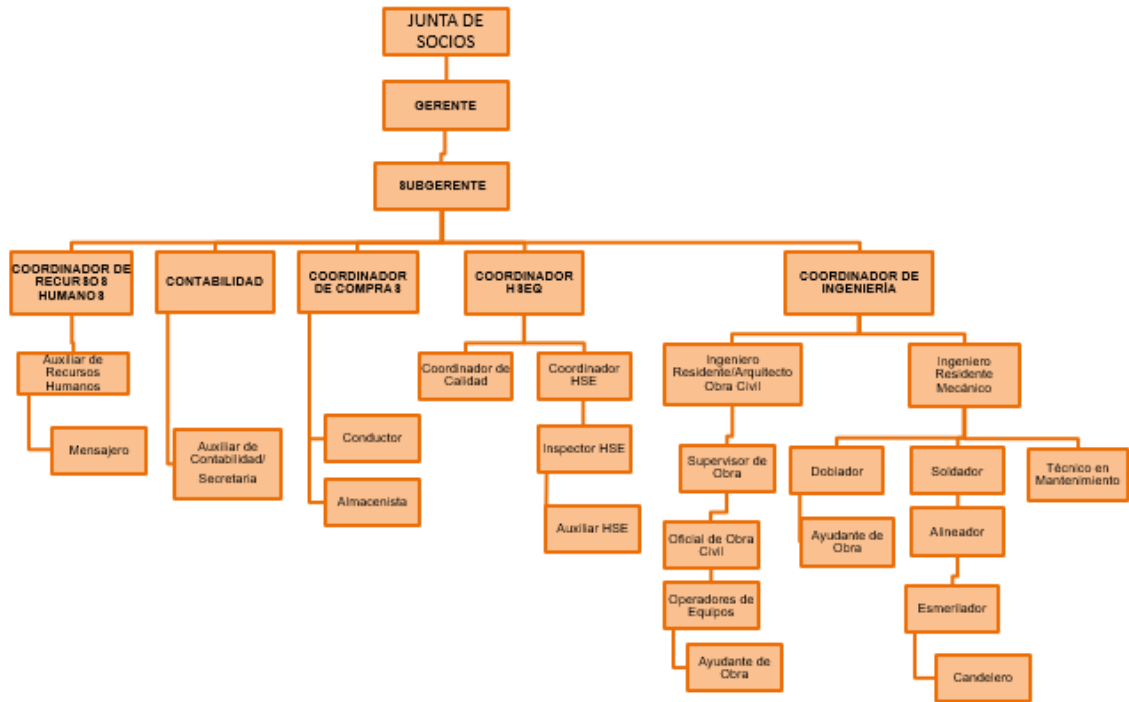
JUNTA DE SOCIOS

GERENTE

SUBGERENTE

COORDINADOR DE RECURSOS HUMANOS

CONTABILIDAD

COORDINADOR DE COMPRAS

COORDINADOR HSEQ

COORDINADOR DE INGENIERÍA

Auxiliar de Recursos Humanos

Mensajero

Auxiliar de Contabilidad/ Secretaria

Conductor

Almacenista

Coordinador de Calidad

Coordinador HSE

Inspector HSE

Auxiliar HSE

Ingeniero Residente/Arquitecto Obra Civil

Supervisor de Obra

Oficial de Obra Civil

Operadores de Equipos

Ayudante de Obra

Ingeniero Residente Mecánico

Doblador

Ayudante de Obra

Soldador

Alineador

Esmerilador

Candelero

Técnico en Mantenimiento